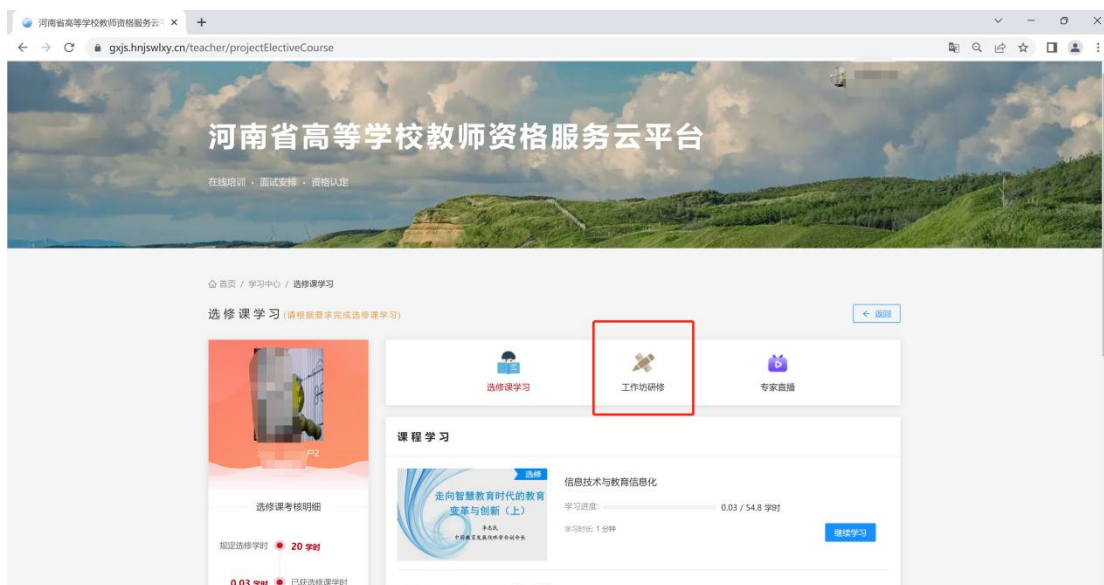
河南省高等学校教师资格服务云 ×
+
gxjs.hnjswlxy.cn/teacher/projectElectiveCourse

河南省高等学校教师资格服务云平台

在线培训 · 面试安排 · 资格认定

首页 / 学习中心 / 选修课学习

选修课学习 (请根据要求完成选修课学习)

← 返回

P2

选修课学习

工作坊研修

专家直播

课程学习

选修

走向智慧教育时代的教育变革与创新（上）

信息技术与教育信息化

学习进度:

0.03 / 54.8 学时

学习时长: 1 分钟

继续学习

选修课考核明细

规定选修学时 20 学时

0.03 学时 已获选修课学时